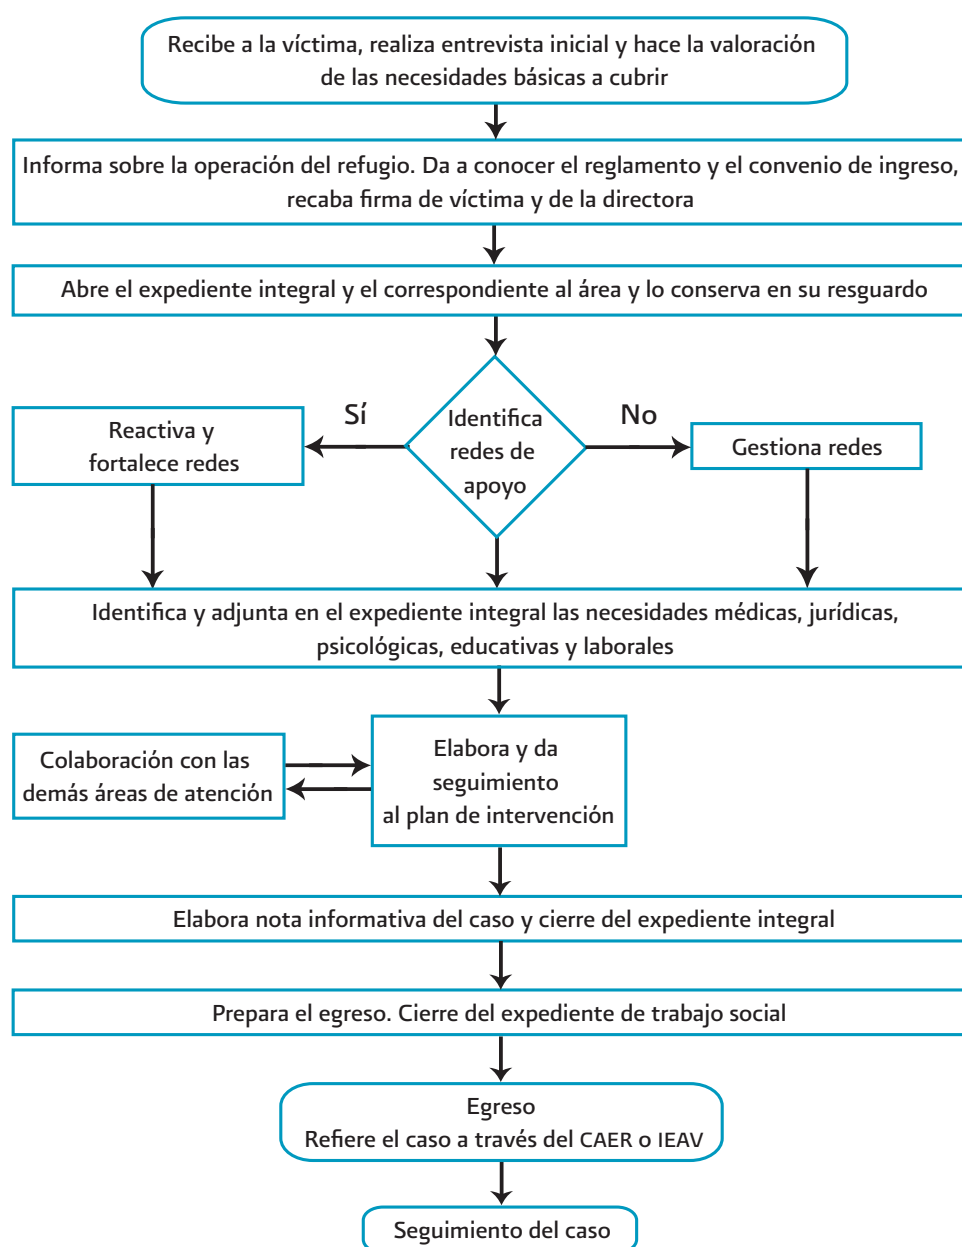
Recibe a la víctima, realiza entrevista inicial y hace la valoración de las necesidades básicas a cubrir

Informa sobre la operación del refugio. Da a conocer el reglamento y el convenio de ingreso, recaba firma de víctima y de la directora

Abre el expediente integral y el correspondiente al área y lo conserva en su resguardo

Identifica redes de apoyo

Sí

Reactiva y fortalece redes

No

Gestiona redes

Identifica y adjunta en el expediente integral las necesidades médicas, jurídicas, psicológicas, educativas y laborales

Colaboración con las demás áreas de atención

Elabora y da seguimiento al plan de intervención

Elabora nota informativa del caso y cierre del expediente integral

Prepara el egreso. Cierre del expediente de trabajo social

Egreso
Refiere el caso a través del CAER o IEAV

Seguimiento del caso